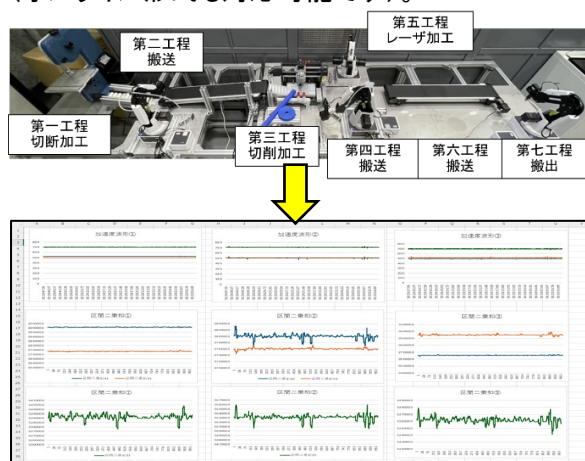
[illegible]能です。

第五工程
レーザ加工

第二工程
搬送

第一工程
切断加工

第三工程
切削加工

第四工程
搬送

第六工程
搬送

第七工程
搬出

加速度波形①

加速度波形②

加速度波形③

区間二乗和①

区間二乗和②

区間二乗和③

区間二乗和①

区間二乗和②

区間二乗和③